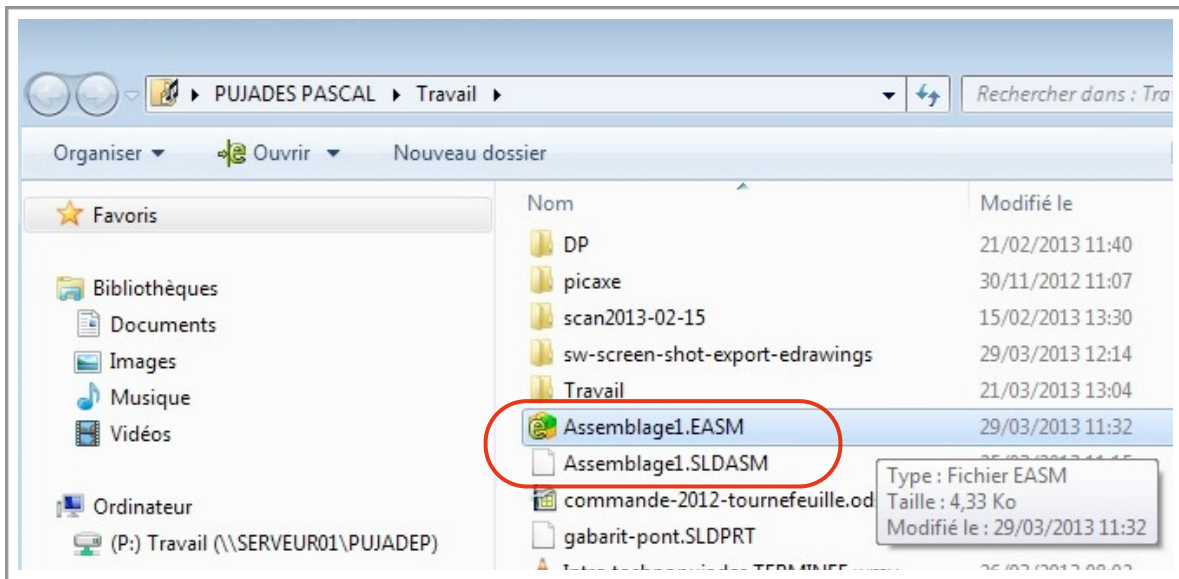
▸ PUJADES PASCAL ▸ Travail ▸

Rechercher dans : Tra

Organiser ▾ Ouvrir ▾ Nouveau dossier

Favoris

Bibliothèques
Documents
Images
Musique
Vidéos

Ordinateur
(P:) Travail (\\SERVEUR01\PUJADEP)

| Nom | Modifié le |
|---|---|
| DP | 21/02/2013 11:40 |
| picaxe | 30/11/2012 11:07 |
| scan2013-02-15 | 15/02/2013 13:30 |
| sw-screen-shot-export-edrawings | 29/03/2013 12:14 |
| Travail | 21/03/2013 13:04 |
| Assemblage1.EASM | 29/03/2013 11:32 |
| Assemblage1.SLDASM | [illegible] |
| commande-2012-tournefeuille.od | |
| gabarit-pont.SLDPRT | |
| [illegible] | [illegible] |

Type : Fichier EASM
Taille : 4,33 Ko
Modifié le : 29/03/2013 11:32